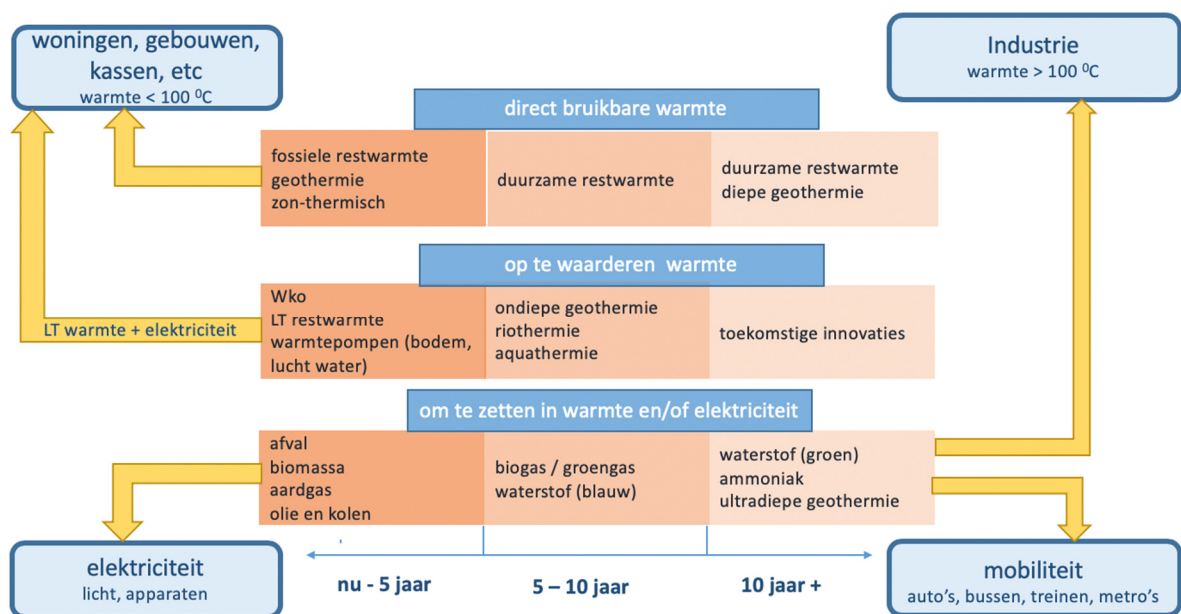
woningen, gebouwen, kassen, etc
warmte < 100 $^0$C

Industrie
warmte > 100 $^0$C

direct bruikbare warmte

| fossiele restwarmte geothermie zon-thermisch | duurzame restwarmte | duurzame restwarmte diepe geothermie |
|---|---|---|

op te waarderen warmte

LT warmte + elektriciteit

| Wko LT restwarmte warmtepompen (bodem, lucht water) | ondiepe geothermie riothermie aquathermie | toekomstige innovaties |
|---|---|---|

om te zetten in warmte en/of elektriciteit

| afval biomassa aardgas olie en kolen | biogas / groengas waterstof (blauw) | waterstof (groen) ammoniak ultradiepe geothermie |
|---|---|---|

elektriciteit
licht, apparaten

nu - 5 jaar

5 – 10 jaar

10 jaar +

mobiliteit
auto’s, bussen, treinen, metro’s